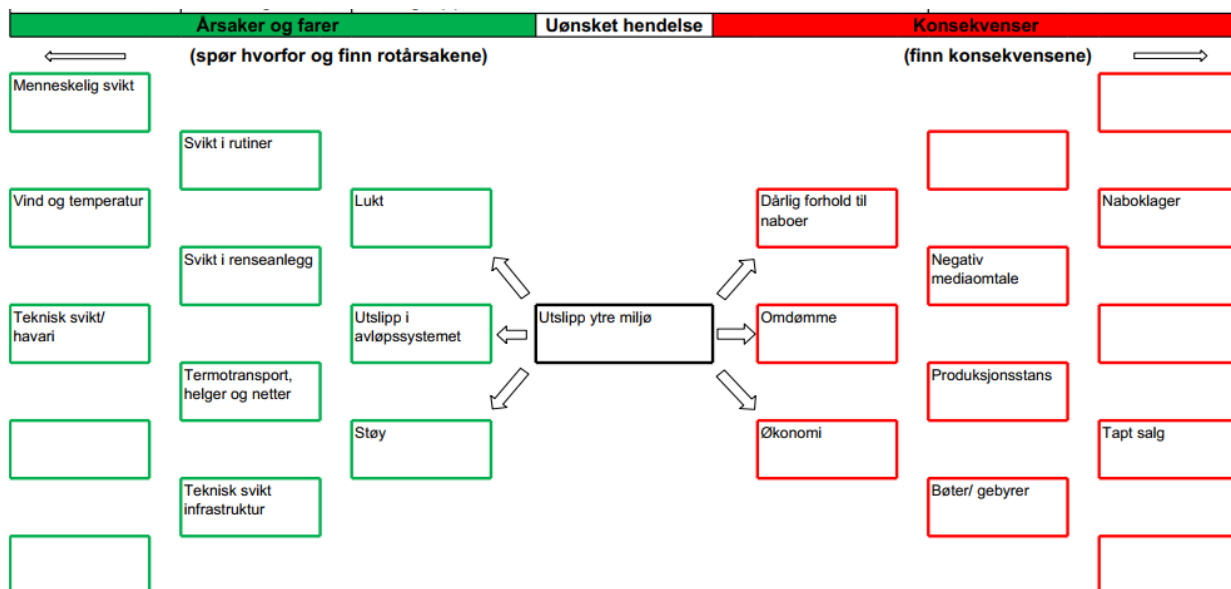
| Årsaker og farer | Uønsket hendelse | Konsekvenser |
|---|---|---|

(spør hvorfor og finn rotårsakene)

(finn konsekvensene)

Menneskelig svikt

Svikt i rutiner

Vind og temperatur

Lukt

Svikt i renseanlegg

Teknisk svikt/ havari

Utslipp i avløpssystemet

Utslipp ytre miljø

Termotransport, helger og netter

Støy

Teknisk svikt infrastruktur

Dårlig forhold til naboer

Omdømme

Økonomi

Negativ mediaomtale

Produksjonsstans

Bøter/ gebyrer

Naboklager

Tapt salg